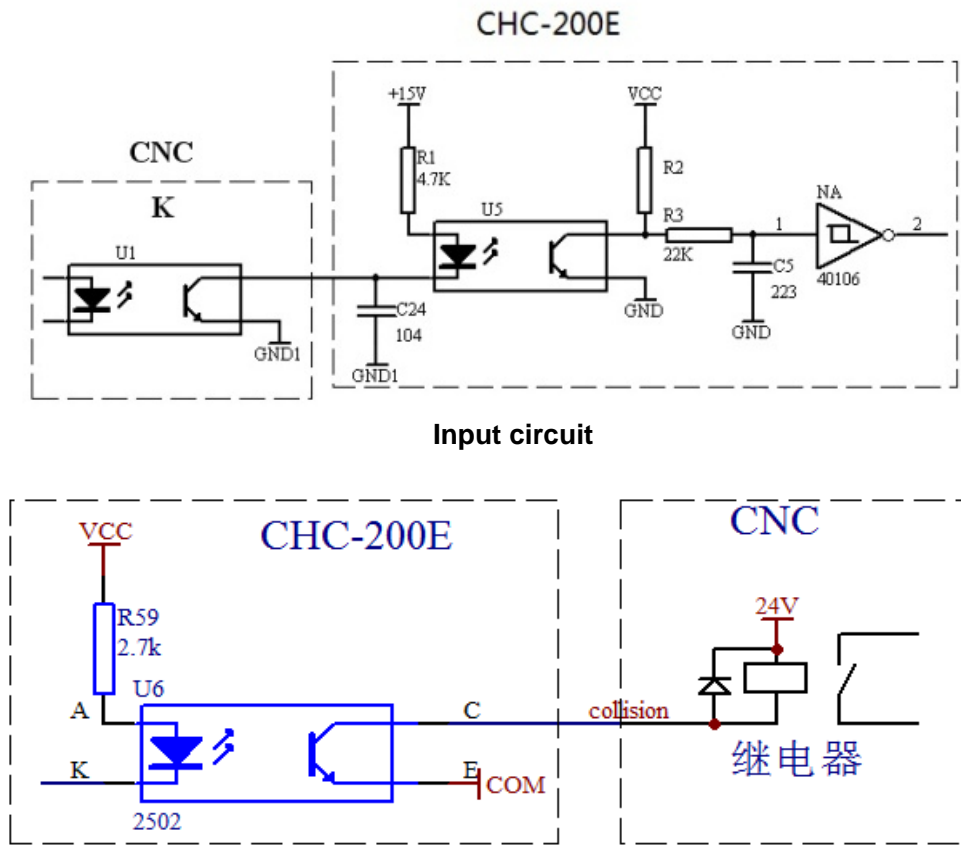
CHC-200E

CNC

K

U1

GND1

+15V

R1
4.7K

U5

C24
104

GND1

VCC

R2

R3
22K

GND

1

NA

2

C5
223

40106

GND

Input circuit

VCC

CHC-200E

CNC

R59
2.7k

U6

A

K

2502

C

E

COM

collision

24V

继电器